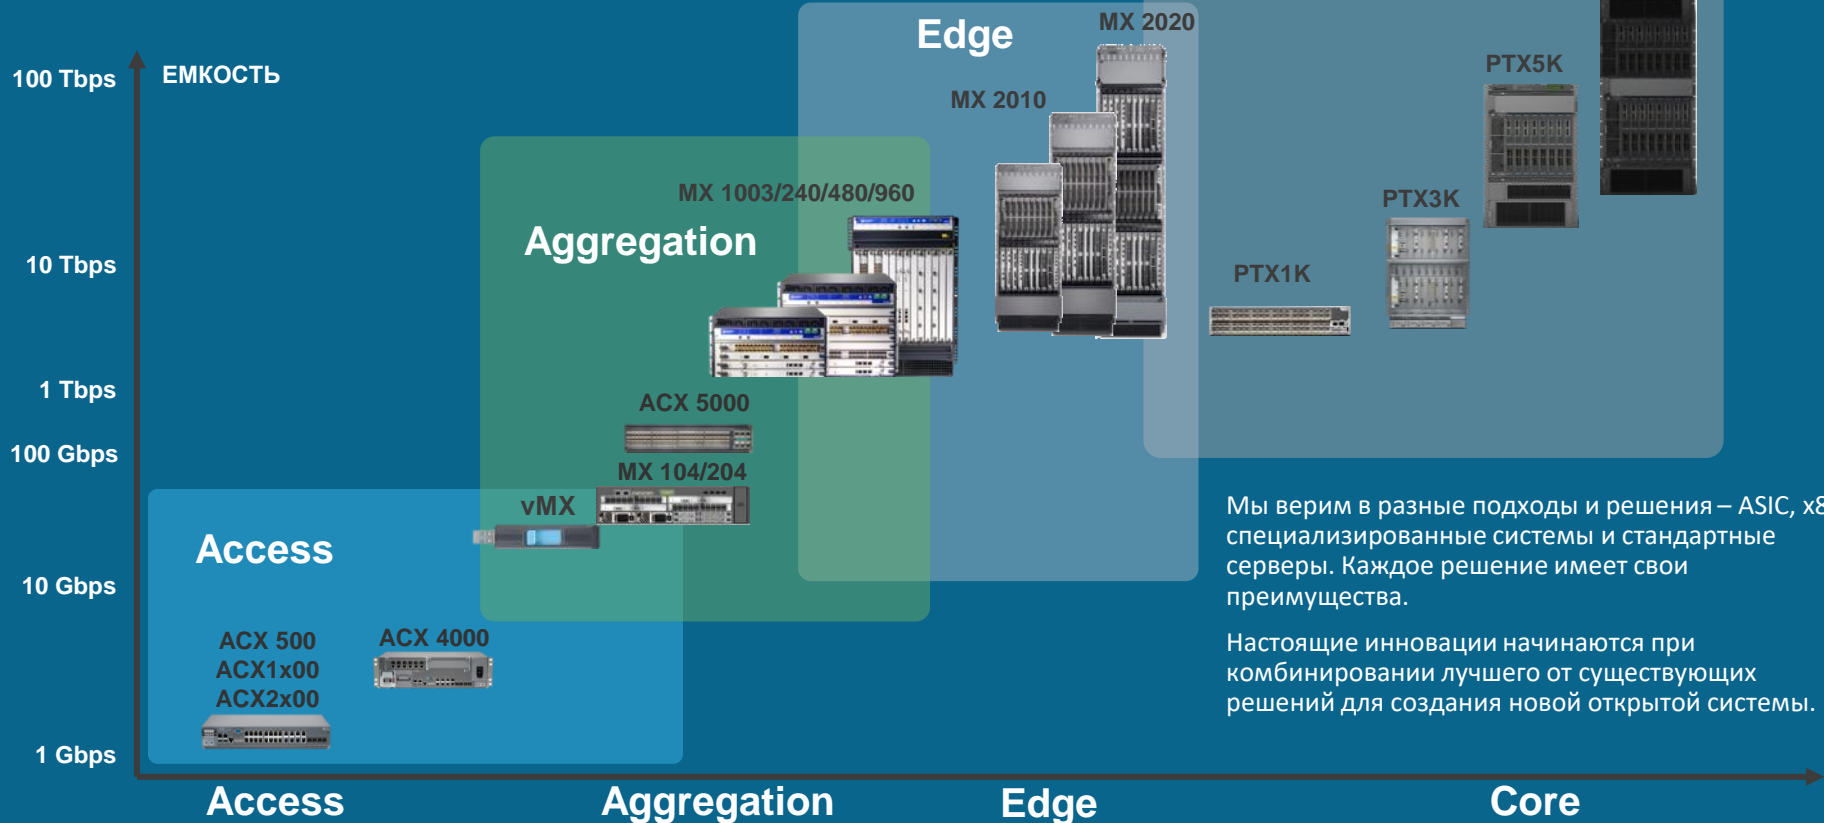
ЕМКОСТЬ

100 Tbps
10 Tbps
1 Tbps
100 Gbps
10 Gbps
1 Gbps

Edge
MX 2020
MX 2010
PTX5K
PTX3K
PTX1K

Aggregation
MX 1003/240/480/960
ACX 5000
MX 104/204
vMX

Access
ACX 500
ACX1x00
ACX2x00
ACX 4000

Мы верим в разные подходы и решения – ASIC, x8 специализированные системы и стандартные серверы. Каждое решение имеет свои преимущества.

Настоящие инновации начинаются при комбинировании лучшего от существующих решений для создания новой открытой системы.

Access
Aggregation
Edge
Core